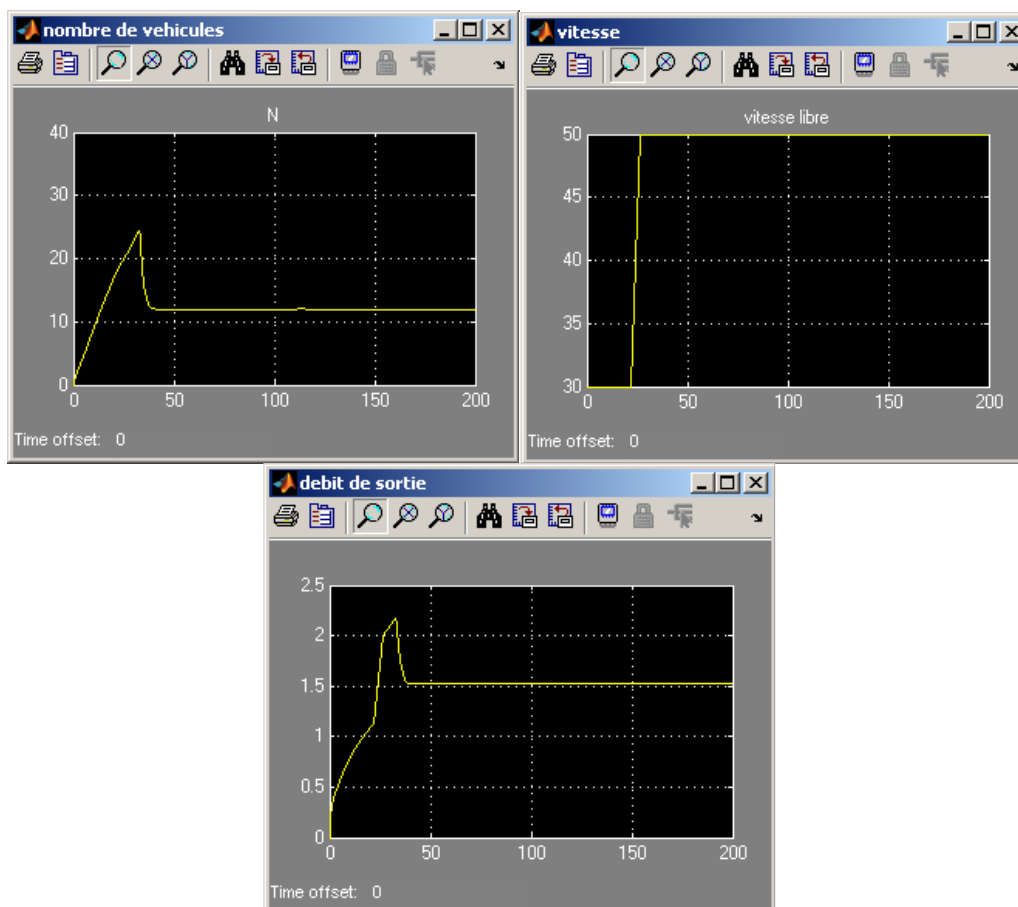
nombre de vehicules

N

40
30
20
10
0

0 50 100 150 200

Time offset: 0

vitesse

vitesse libre

50
45
40
35
30

0 50 100 150 200

Time offset: 0

debit de sortie

2.5
2
1.5
1
0.5
0

0 50 100 150 200

Time offset: 0